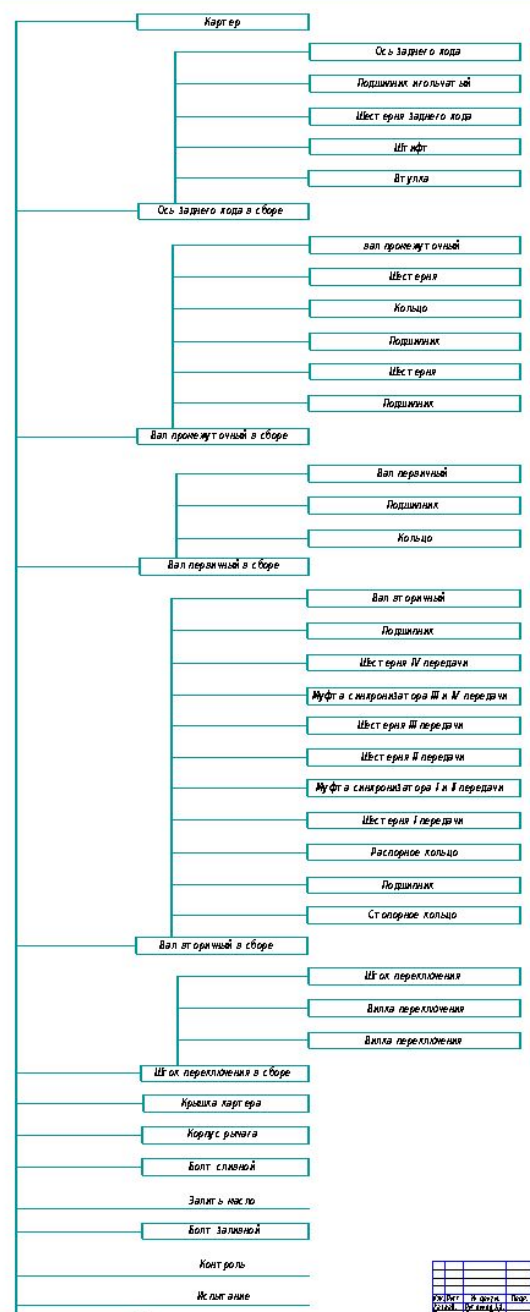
Картер

Ось заднего хода

Подшипник игольчатый

Шестерня заднего хода

Штифт

Втулка

Ось заднего хода в сборе

Вал промежуточный

Шестерня

Кольцо

Подшипник

Шестерня

Подшипник

Вал промежуточный в сборе

Вал первичный

Подшипник

Кольцо

Вал первичный в сборе

Вал вторичный

Подшипник

Шестерня IV передачи

Муфта синхронизатора III и IV передачи

Шестерня III передачи

Шестерня II передачи

Муфта синхронизатора I и II передачи

Шестерня I передачи

Распорное кольцо

Подшипник

Стопорное кольцо

Вал вторичный в сборе

Шток переключения

Вилка переключения

Вилка переключения

Шток переключения в сборе

Крышка картера

Корпус рычага

Болт сливной

Залить масло

Болт заливной

Контроль

Испытание

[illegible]